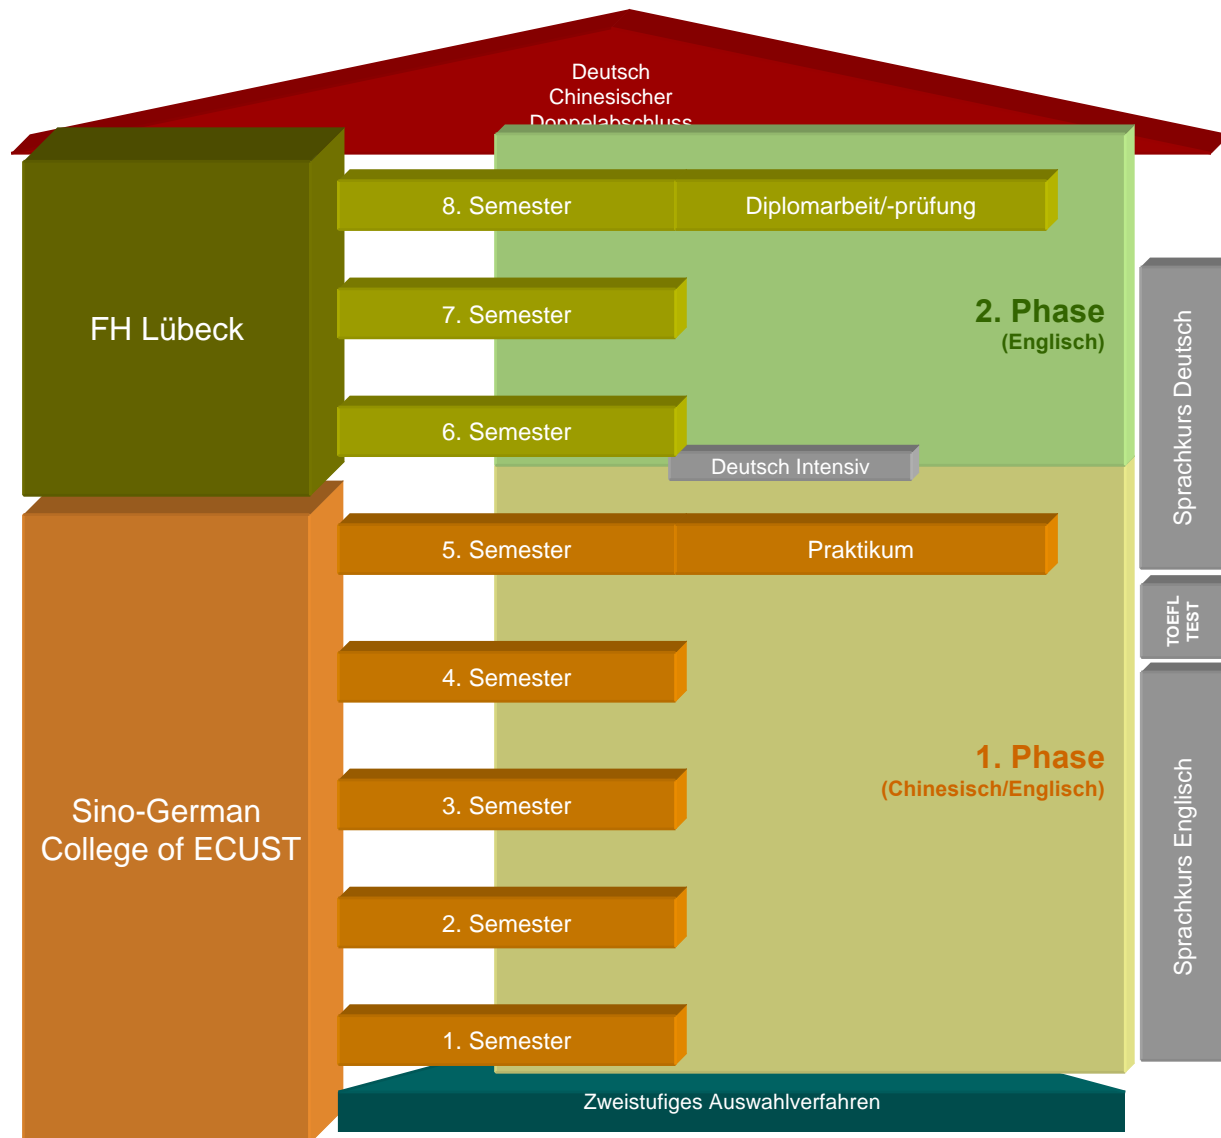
Deutsch
Chinesischer
Doppelabschluss

FH Lübeck

8. Semester
Diplomarbeit/-prüfung

7. Semester

2. Phase
(Englisch)

6. Semester

Deutsch Intensiv

Sprachkurs Deutsch

5. Semester
Praktikum

TOEFL TEST

4. Semester

1. Phase
(Chinesisch/Englisch)

Sino-German College of ECUST

3. Semester

Sprachkurs Englisch

2. Semester

1. Semester

Zweistufiges Auswahlverfahren